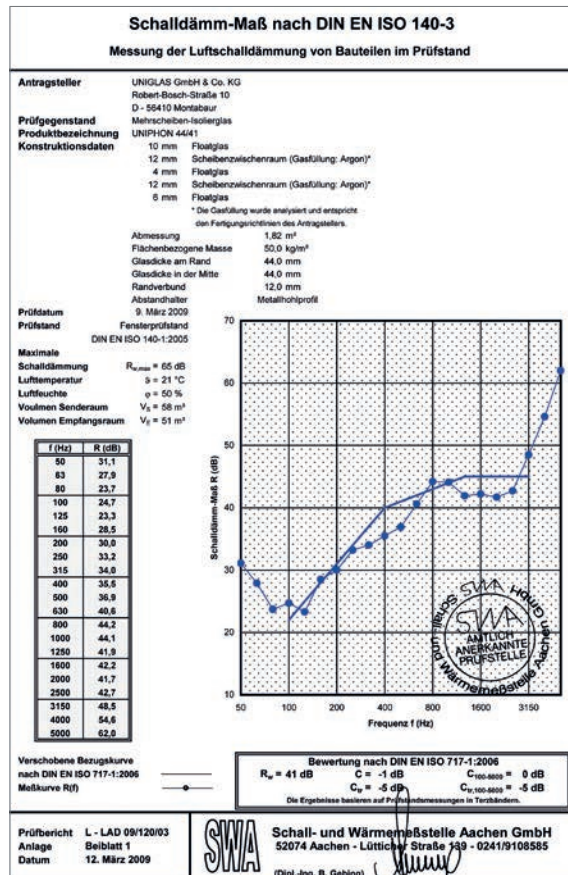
Schalldämm-Maß nach DIN EN ISO 140-3

Messung der Luftschalldämmung von Bauteilen im Prüfstand

Antragsteller UNIGLAS GmbH & Co. KG
Robert-Bosch-Straße 10
D - 56410 Montabaur

Prüfgegenstand Mehrscheiben-Isolierglas
Produktbezeichnung UNIPHON 44/41
Konstruktionsdaten
10 mm Floatglas
12 mm Scheibenzwischenraum (Gasfüllung: Argon)*
4 mm Floatglas
12 mm Scheibenzwischenraum (Gasfüllung: Argon)*
6 mm Floatglas
* Die Gasfüllung wurde analysiert und entspricht den Fertigungsrichtlinien des Antragstellers.

Abmessung 1,82 m²
Flächenbezogene Masse 50,0 kg/m²
Glasdicke am Rand 44,0 mm
Glasdicke in der Mitte 44,0 mm
Randverbund 12,0 mm
Abstandhalter Metallhohlprofil

Prüfdatum 9. März 2009
Prüfstand Fensterprüfstand DIN EN ISO 140-1:2005

Maximale Schalldämmung $R_{w,max}$ = 65 dB
Lufttemperatur ϑ = 21 °C
Luftfeuchte φ = 50 %
Voulmen Senderaum $V_S$ = 58 m³
Volumen Empfangsraum $V_E$ = 51 m³

| f (Hz) | R (dB) |
|---|---|
| 50 | 31,1 |
| 63 | 27,9 |
| 80 | 23,7 |
| 100 | 24,7 |
| 125 | 23,3 |
| 160 | 28,5 |
| 200 | 30,0 |
| 250 | 33,2 |
| 315 | 34,0 |
| 400 | 35,5 |
| 500 | 36,9 |
| 630 | 40,6 |
| 800 | 44,2 |
| 1000 | 44,1 |
| 1250 | 41,9 |
| 1600 | 42,2 |
| 2000 | 41,7 |
| 2500 | 42,7 |
| 3150 | 48,5 |
| 4000 | 54,6 |
| 5000 | 62,0 |

70
60
50
40
30
20
10
Schalldämm-Maß R (dB)
50 100 200 400 800 1600 3150
Frequenz f (Hz)

SWA Schall- und Wärmemeßstelle Aachen GmbH AMTLICH ANERKANNTE PRÜFSTELLE

Verschobene Bezugskurve nach DIN EN ISO 717-1:2006
Meßkurve R(f)

Bewertung nach DIN EN ISO 717-1:2006
$R_w$ = 41 dB C = -1 dB $C_{100-5000}$ = 0 dB
$C_{tr}$ = -5 dB $C_{tr,100-5000}$ = -5 dB
Die Ergebnisse basieren auf Prüfstandsmessungen in Terzbändern.

Prüfbericht L - LAD 09/120/03
Anlage Beiblatt 1
Datum 12. März 2009

SWA
Schall- und Wärmemeßstelle Aachen GmbH
52074 Aachen - Lütticher Straße 139 - 0241/9108585
(Dipl.-Ing. B. Gebing)